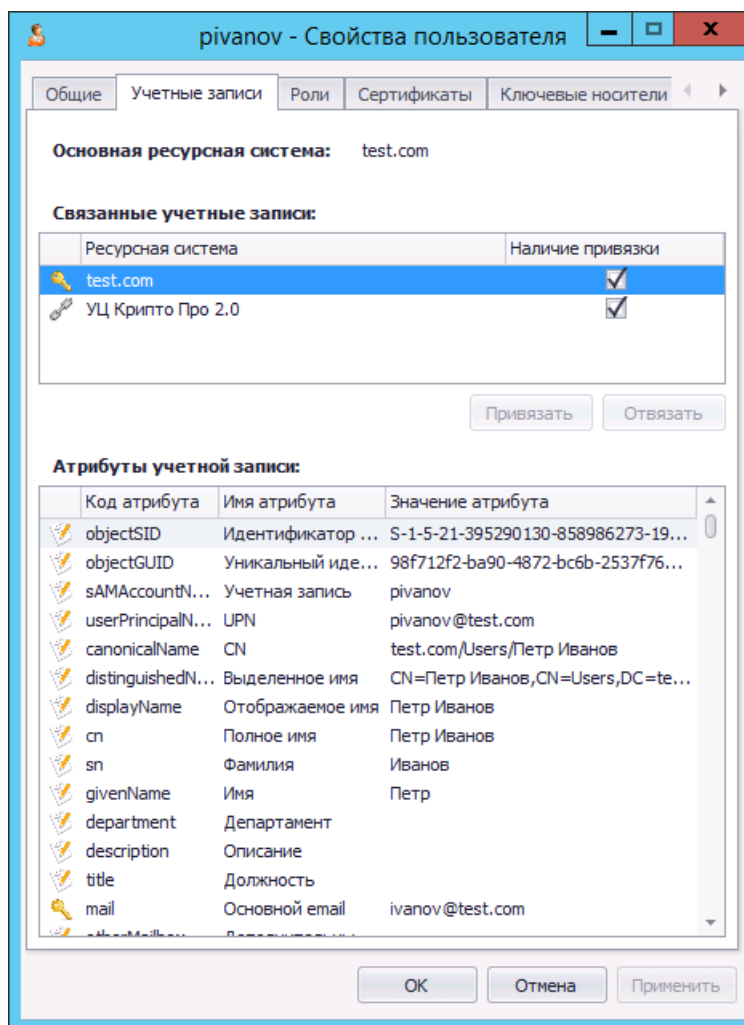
pivanov - Свойства пользователя

Общие | Учетные записи | Роли | Сертификаты | Ключевые носители

Основная ресурсная система: test.com

Связанные учетные записи:

| Ресурсная система | Наличие привязки |
|---|---|
| test.com | ☑ |
| УЦ Крипто Про 2.0 | ☑ |

Привязать | Отвязать

Атрибуты учетной записи:

| Код атрибута | Имя атрибута | Значение атрибута |
|---|---|---|
| objectSID | Идентификатор ... | S-1-5-21-395290130-858986273-19... |
| objectGUID | Уникальный иде... | 98f712f2-ba90-4872-bc6b-2537f76... |
| sAMAccountN... | Учетная запись | pivanov |
| userPrincipalN... | UPN | pivanov@test.com |
| canonicalName | CN | test.com/Users/Петр Иванов |
| distinguishedN... | Выделенное имя | CN=Петр Иванов,CN=Users,DC=te... |
| displayName | Отображаемое имя | Петр Иванов |
| cn | Полное имя | Петр Иванов |
| sn | Фамилия | Иванов |
| givenName | Имя | Петр |
| department | Департамент | |
| description | Описание | |
| title | Должность | |
| mail | Основной email | ivanov@test.com |
| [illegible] | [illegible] | |

OK | Отмена | Применить